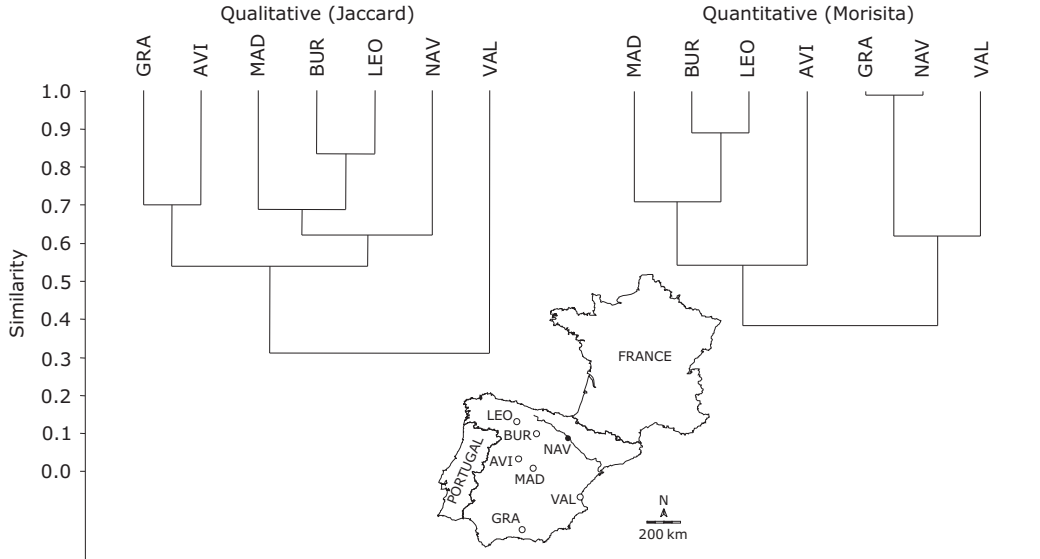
Qualitative (Jaccard)

Quantitative (Morisita)

GRA AVI MAD BUR LEO NAV VAL

MAD BUR LEO AVI GRA NAV VAL

Similarity

1.0
0.9
0.8
0.7
0.6
0.5
0.4
0.3
0.2
0.1
0.0

FRANCE

PORTUGAL

LEO
BUR
NAV
AVI
MAD
VAL
GRA

N

200 km